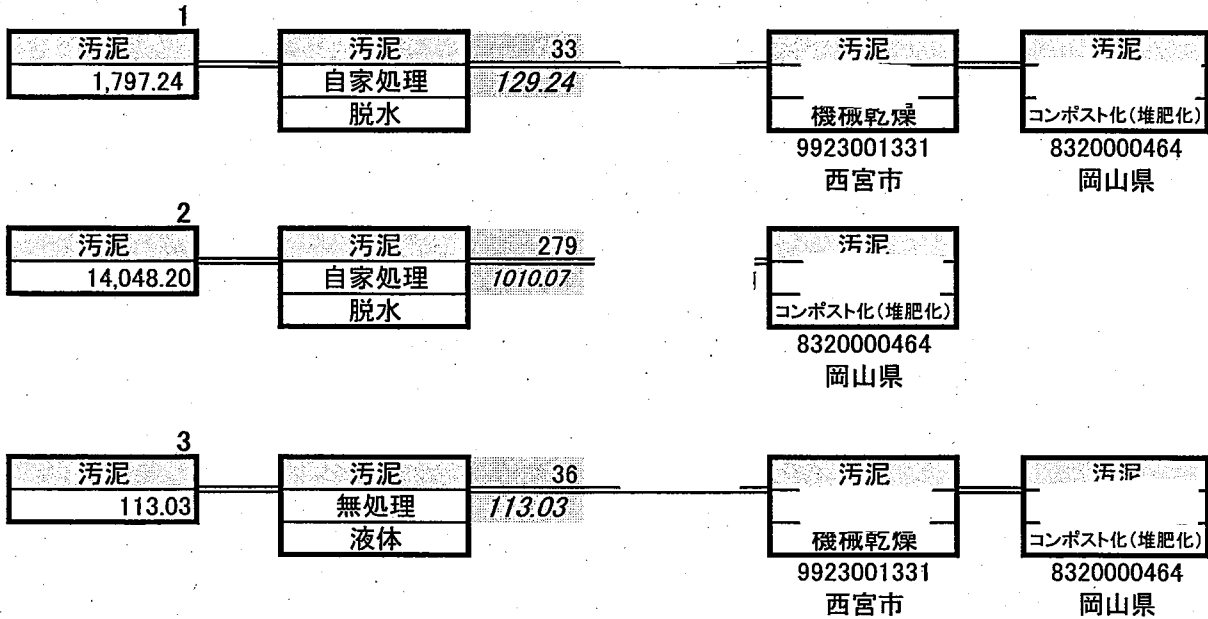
1

汚泥
1,797.24

汚泥
自家処理
脱水

33
129.24

汚泥
機械乾燥
9923001331
西宮市

汚泥
コンポスト化(堆肥化)
8320000464
岡山県

2

汚泥
14,048.20

汚泥
自家処理
脱水

279
1010.07

汚泥
コンポスト化(堆肥化)
8320000464
岡山県

3

汚泥
113.03

汚泥
無処理
液体

36
113.03

汚泥
機械乾燥
9923001331
西宮市

汚泥
コンポスト化(堆肥化)
8320000464
岡山県